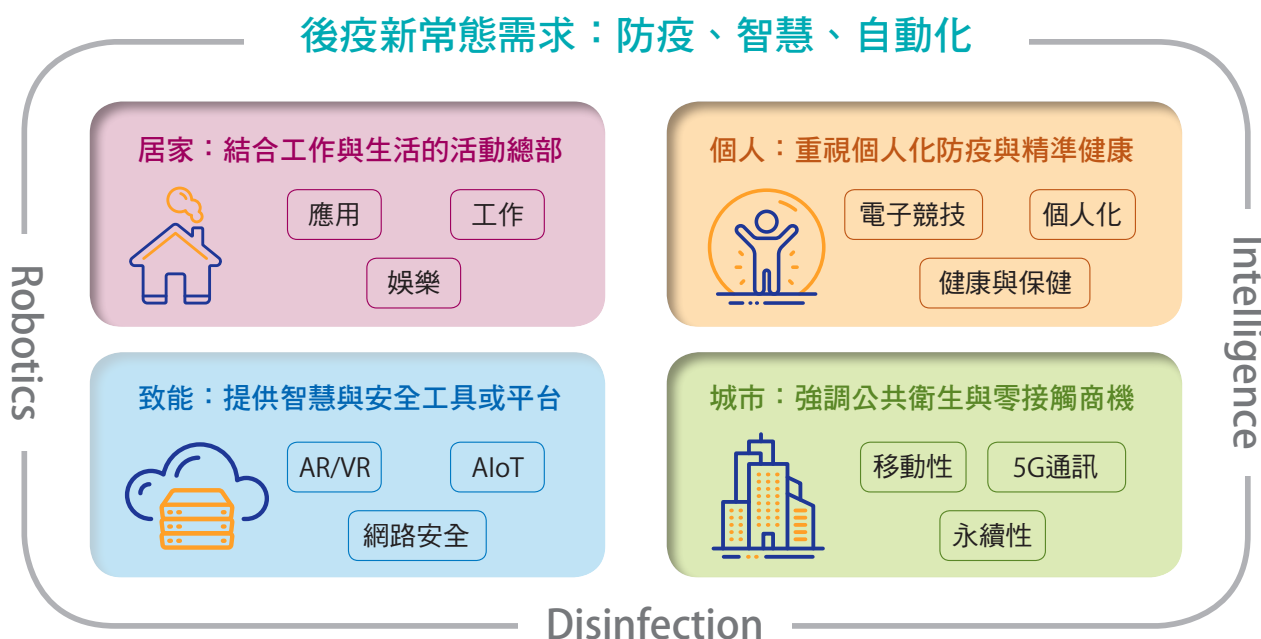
後疫新常態需求：防疫、智慧、自動化

Robotics

Intelligence

居家：結合工作與生活的活動總部

應用

工作

娛樂

個人：重視個人化防疫與精準健康

電子競技

個人化

健康與保健

致能：提供智慧與安全工具或平台

AR/VR

AIoT

網路安全

城市：強調公共衛生與零接觸商機

移動性

5G通訊

永續性

Disinfection